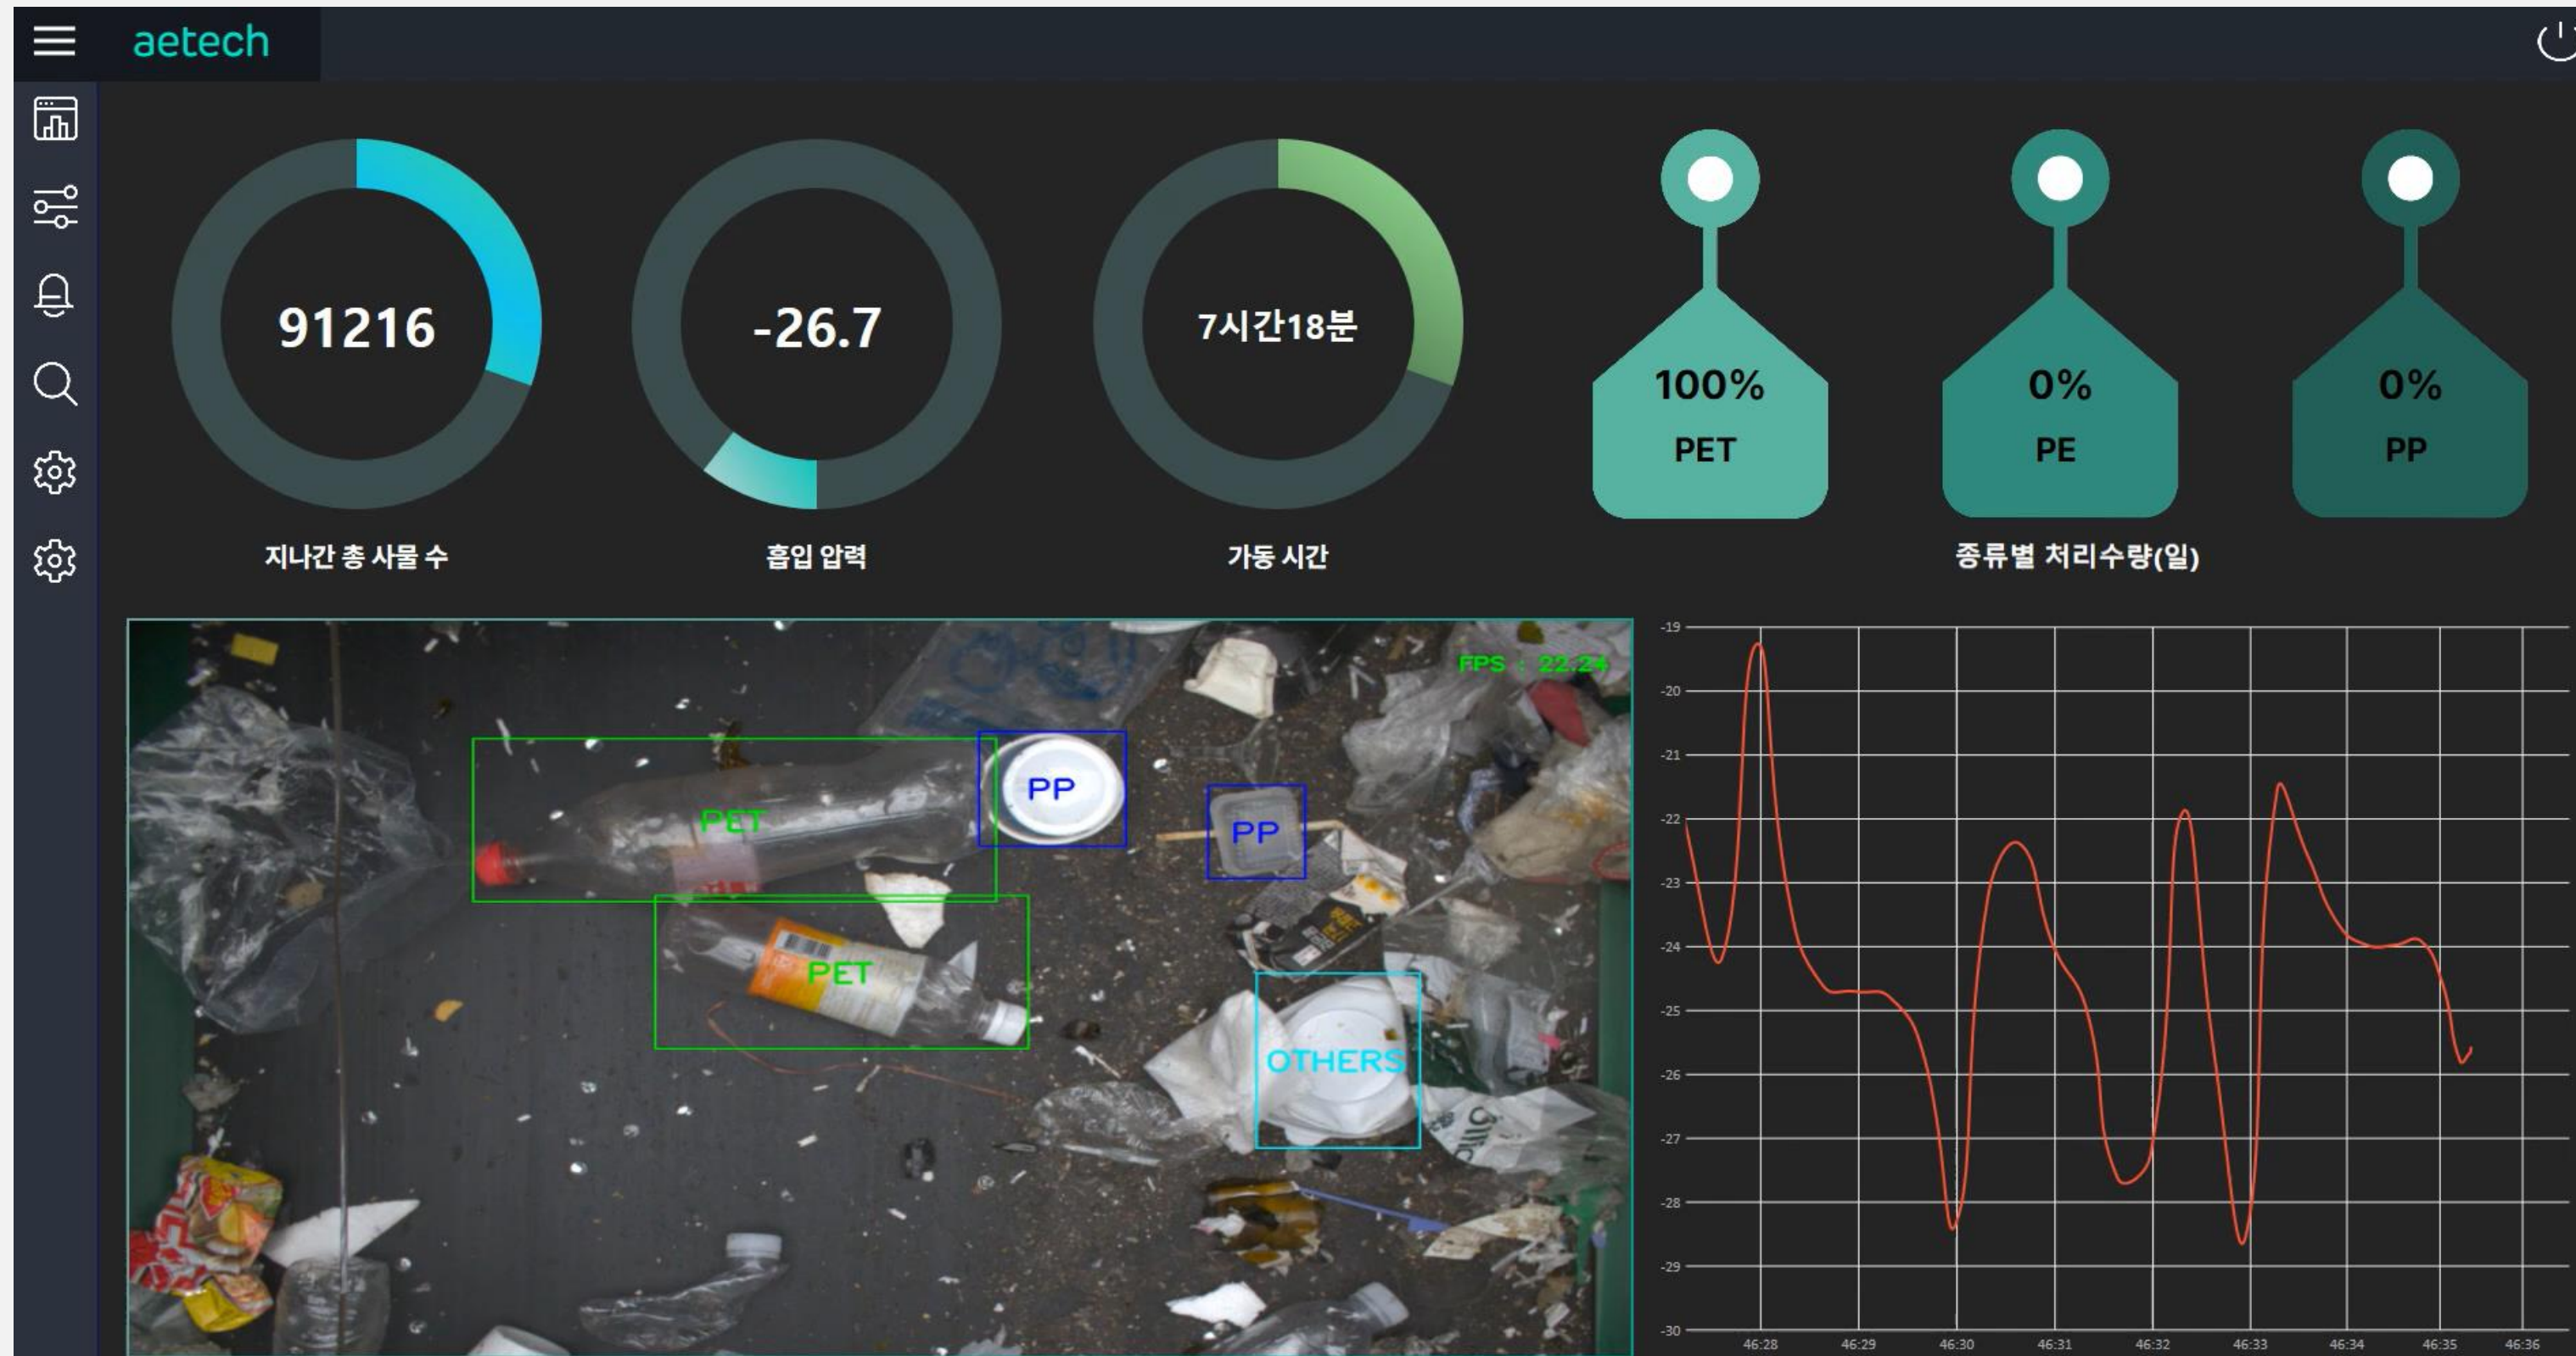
aetech

91216
지나간 총 사물 수

-26.7
흡입 압력

7시간18분
가동 시간

100%
PET

0%
PE

0%
PP

종류별 처리수량(일)

FPS : 22.24

PET
PP
PP
PET
OTHERS

-19
-20
-21
-22
-23
-24
-25
-26
-27
-28
-29
-30

46:28
46:29
46:30
46:31
46:32
46:33
46:34
46:35
46:36